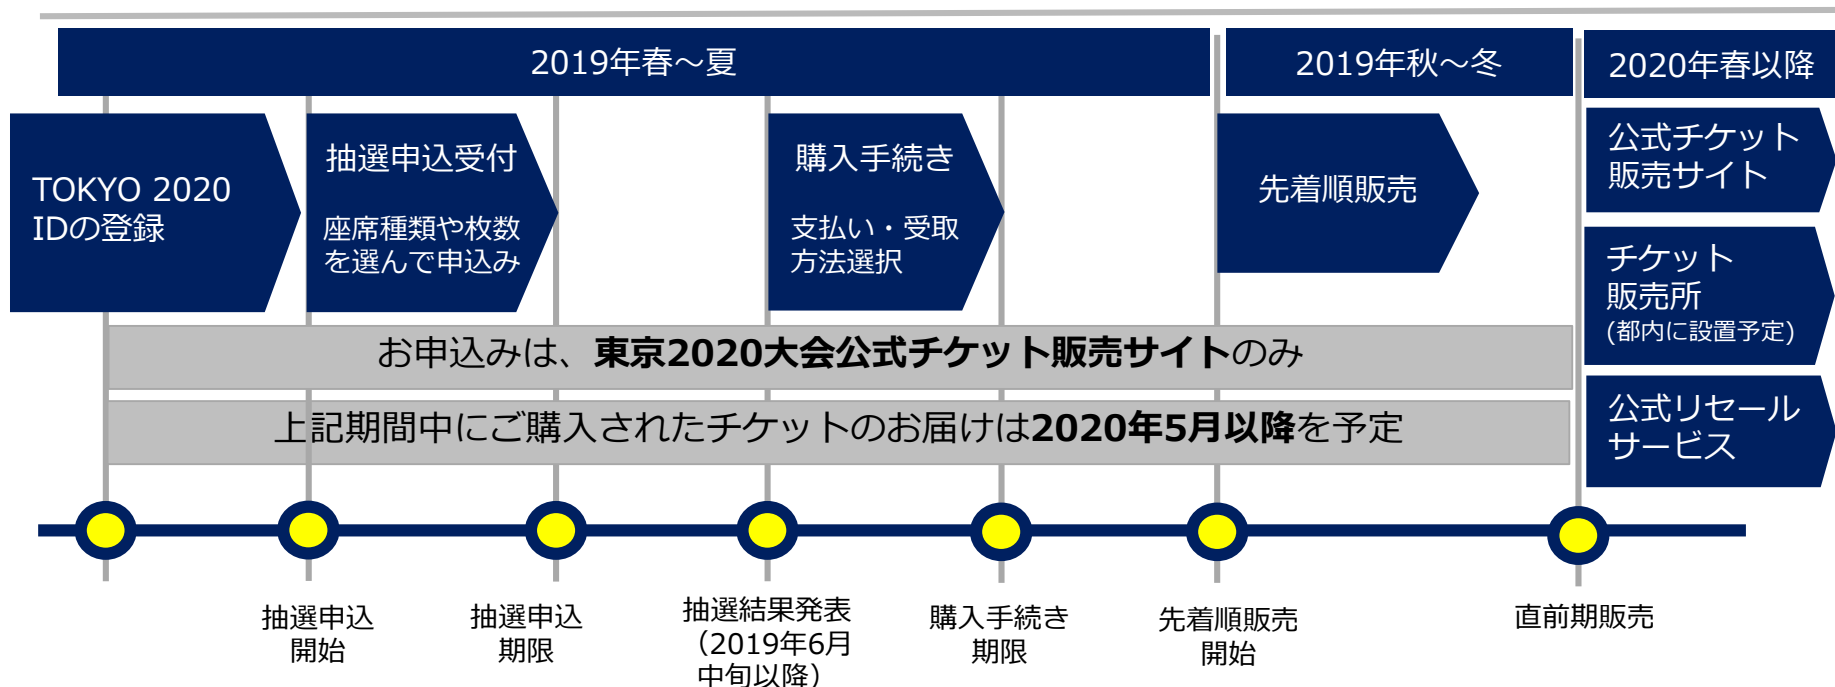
2019年春～夏

2019年秋～冬

2020年春以降

TOKYO 2020 IDの登録

抽選申込受付

座席種類や枚数を選んで申込み

購入手続き

支払い・受取方法選択

先着順販売

公式チケット販売サイト

チケット販売所
(都内に設置予定)

公式リセールサービス

お申込みは、**東京2020大会公式チケット販売サイト**のみ

上記期間中にご購入されたチケットのお届けは**2020年5月以降**を予定

抽選申込開始

抽選申込期限

抽選結果発表
(2019年6月中旬以降)

購入手続き期限

先着順販売開始

直前期販売